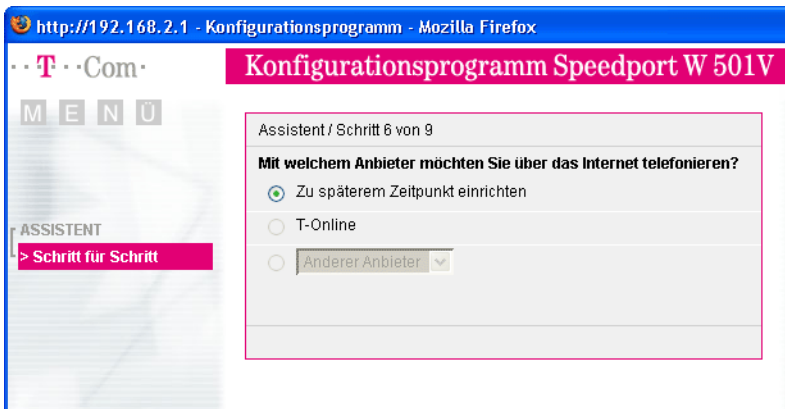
http://192.168.2.1 - Konfigurationsprogramm - Mozilla Firefox

··T··Com·

Konfigurationsprogramm Speedport W 501V

M E N Ü

ASSISTENT

> Schritt für Schritt

Assistent / Schritt 6 von 9

Mit welchem Anbieter möchten Sie über das Internet telefonieren?

Zu späterem Zeitpunkt einrichten

T-Online

Anderer Anbieter